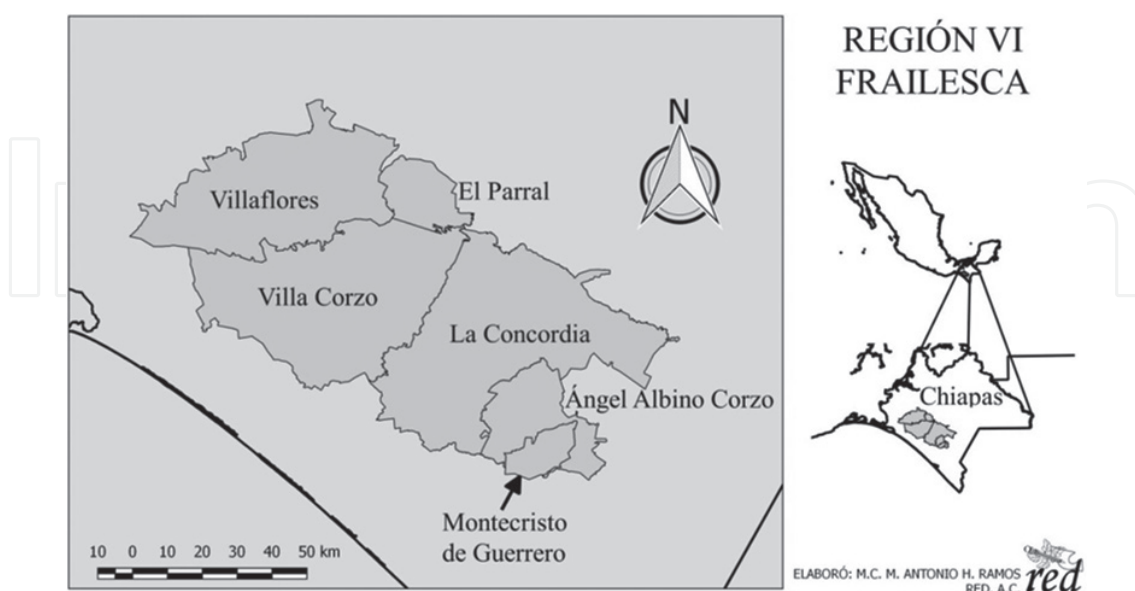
N

Villaflores

El Parral

Villa Corzo

La Concordia

Ángel Albino Corzo

Montecristo de Guerrero

10 0 10 20 30 40 50 km

REGIÓN VI FRAILESCA

Chiapas

ELABORÓ: M.C. M. ANTONIO H. RAMOS RED, A.C.

red